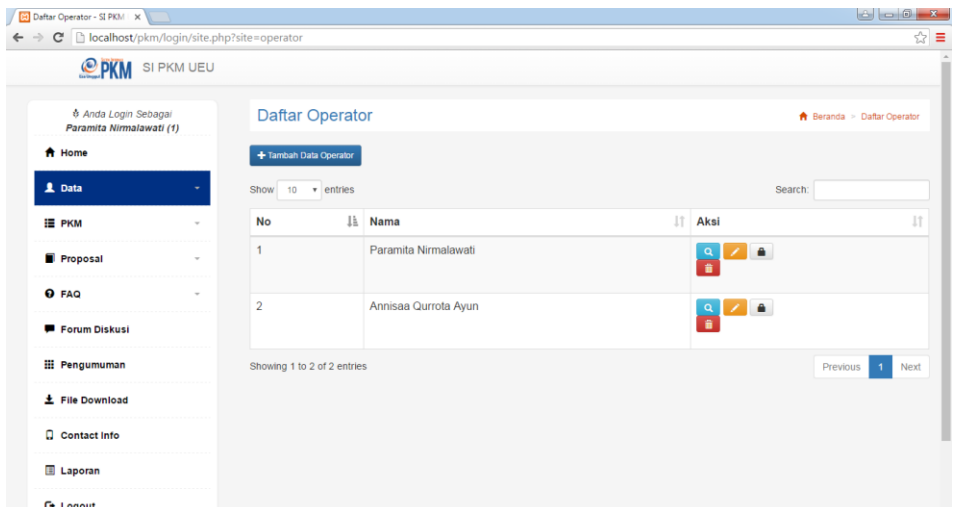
Daftar Operator - SI PKM ×

localhost/pkm/login/site.php?site=operator

PKM SI PKM UEU

Anda Login Sebagai
Paramita Nirmalawati (1)

Home

Data

PKM

Proposal

FAQ

Forum Diskusi

Pengumuman

File Download

Contact Info

Laporan

Logout

Daftar Operator

Beranda » Daftar Operator

+ Tambah Data Operator

Show 10 entries

Search:

| No | Nama | Aksi |
|---|---|---|
| 1 | Paramita Nirmalawati | |
| 2 | Annisaa Qurrota Ayun | |

Showing 1 to 2 of 2 entries

Previous 1 Next